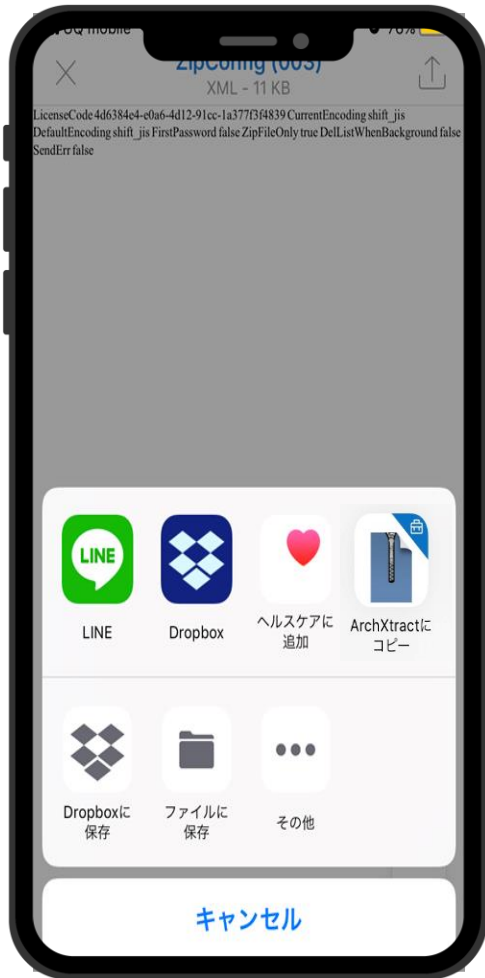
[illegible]Q mobile
ZipConfig (003)
XML - 11 KB

LicenseCode 4d6384e4-e0a6-4d12-91cc-1a377f3f4839 CurrentEncoding shift_jis DefaultEncoding shift_jis FirstPassword false ZipFileOnly true DelListWhenBackground false SendErr false

LINE
LINE
Dropbox
ヘルスケアに追加
ArchXtractにコピー
Dropboxに保存
ファイルに保存
その他
キャンセル